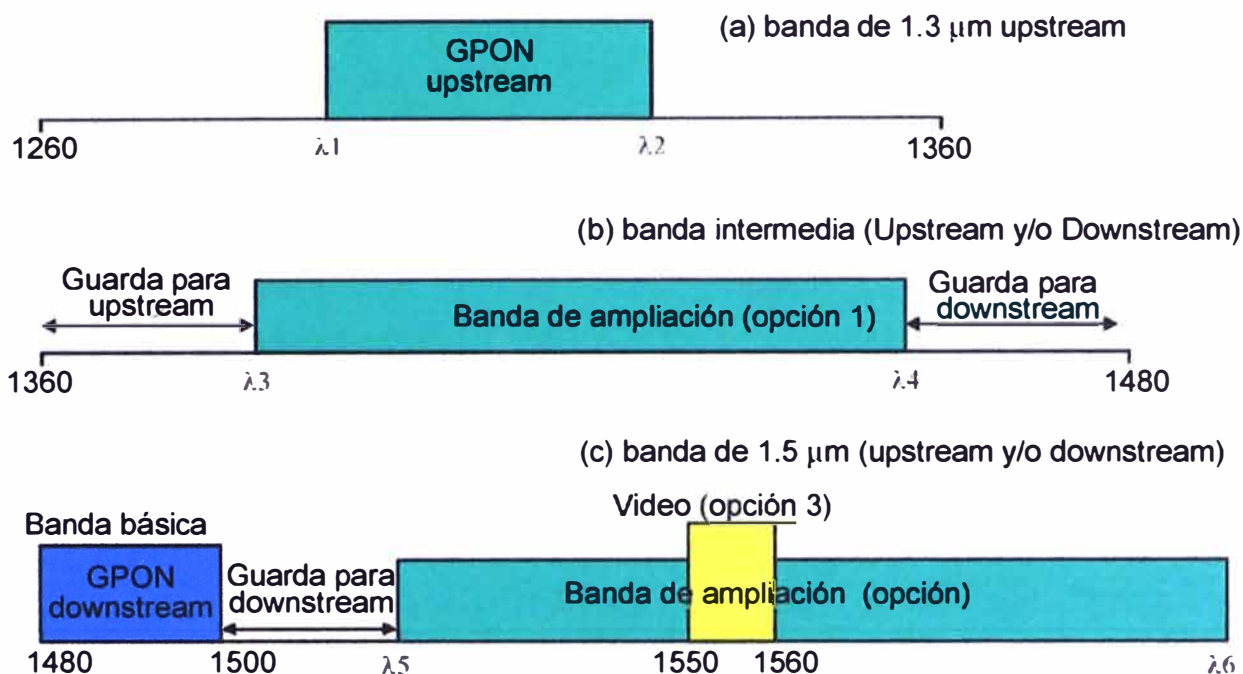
(a) banda de 1.3 μm upstream

GPON upstream

1260 $\lambda 1$ $\lambda 2$ 1360

(b) banda intermedia (Upstream y/o Downstream)

Guarda para upstream

Banda de ampliación (opción 1)

Guarda para downstream

1360 $\lambda 3$ $\lambda 4$ 1480

(c) banda de 1.5 μm (upstream y/o downstream)

Video (opción 3)

Banda básica

GPON downstream

Guarda para downstream

Banda de ampliación (opción)

1480 1500 $\lambda 5$ 1550 1560 $\lambda 6$